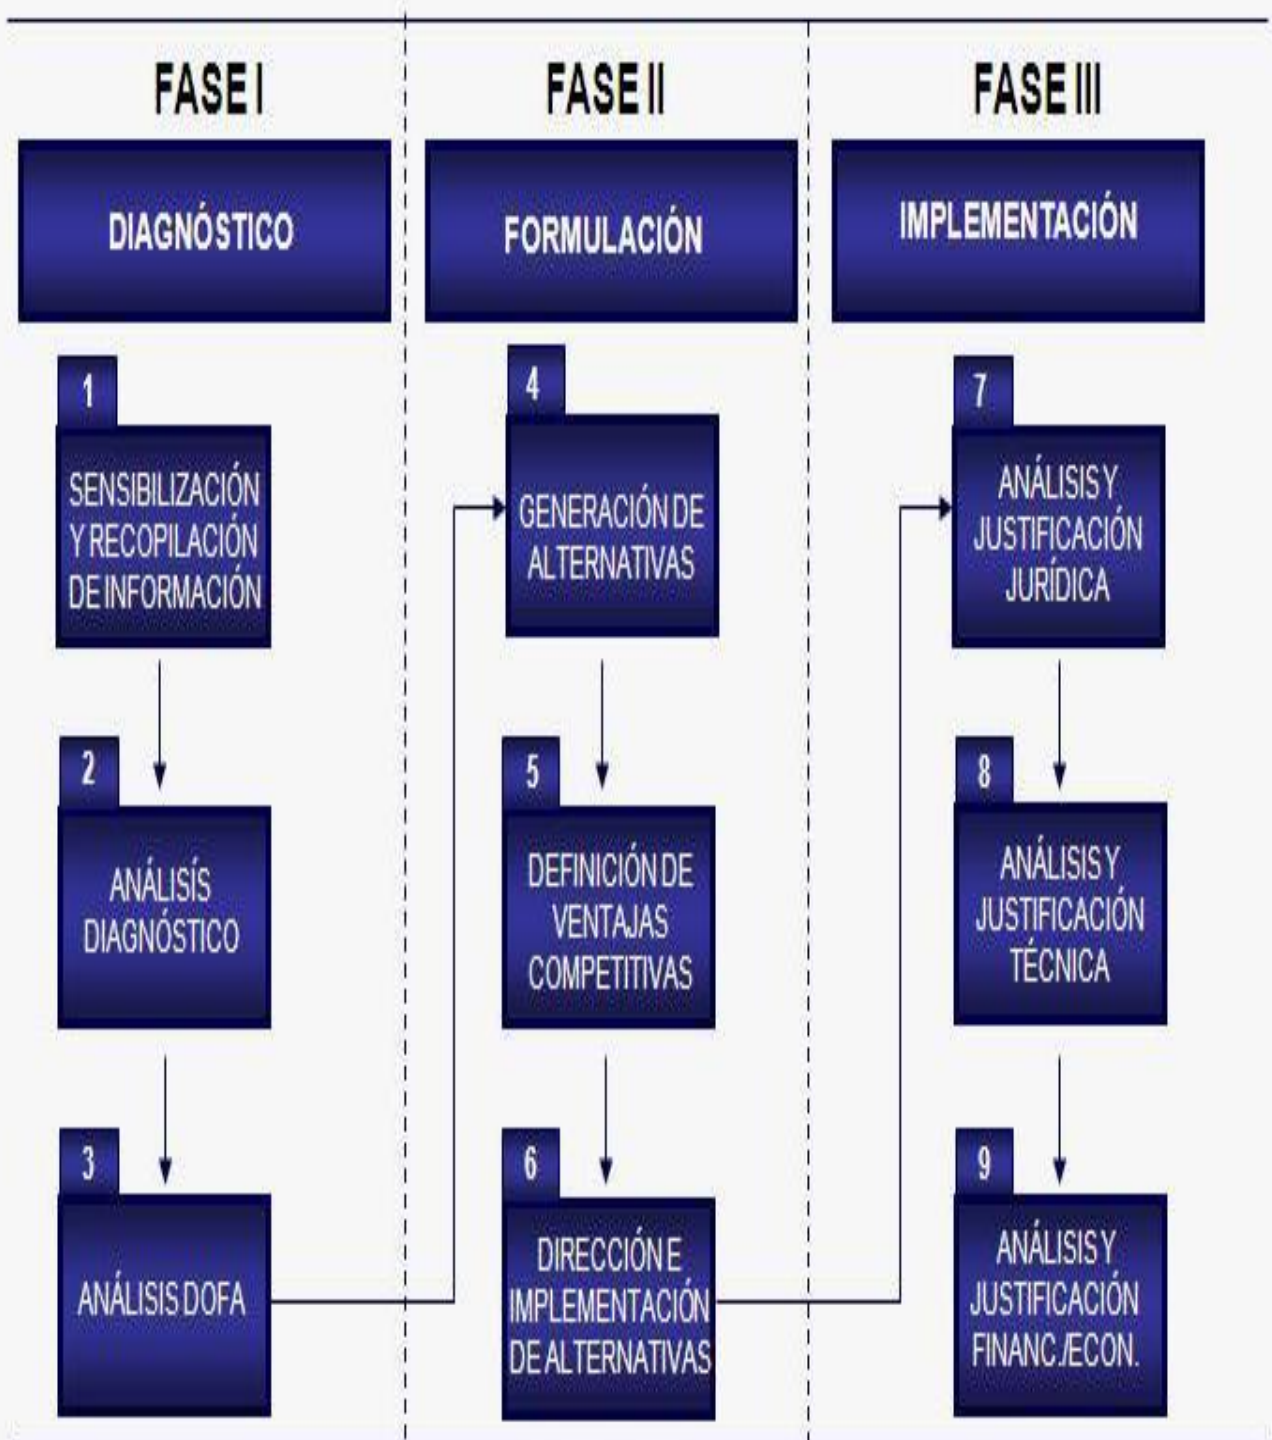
FASE I

DIAGNÓSTICO

1

SENSIBILIZACIÓN Y RECOPILACIÓN DE INFORMACIÓN

2

ANÁLISÍS DIAGNÓSTICO

3

ANÁLISIS DOFA

FASE II

FORMULACIÓN

4

GENERACIÓN DE ALTERNATIVAS

5

DEFINICIÓN DE VENTAJAS COMPETITIVAS

6

DIRECCIÓN E IMPLEMENTACIÓN DE ALTERNATIVAS

FASE III

IMPLEMENTACIÓN

7

ANÁLISIS Y JUSTIFICACIÓN JURÍDICA

8

ANÁLISIS Y JUSTIFICACIÓN TÉCNICA

9

ANÁLISIS Y JUSTIFICACIÓN FINANC./ECON.